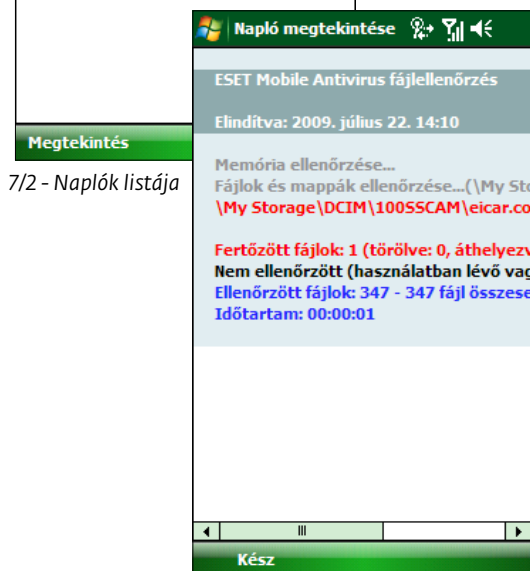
Megtekintés

7/2 - Naplók listája

Napló megtekintése

ESET Mobile Antivirus fájlellenőrzés

Elindítva: 2009. július 22. 14:10

Memória ellenőrzése...
Fájlok és mappák ellenőrzése...(\My Sto
\My Storage\DCIM\100SSCAM\eicar.co

Fertőzött fájlok: 1 (törölve: 0, áthelyezv
Nem ellenőrzött (használatban lévő vag
Ellenőrzött fájlok: 347 - 347 fájl összese
Időtartam: 00:00:01

Kész